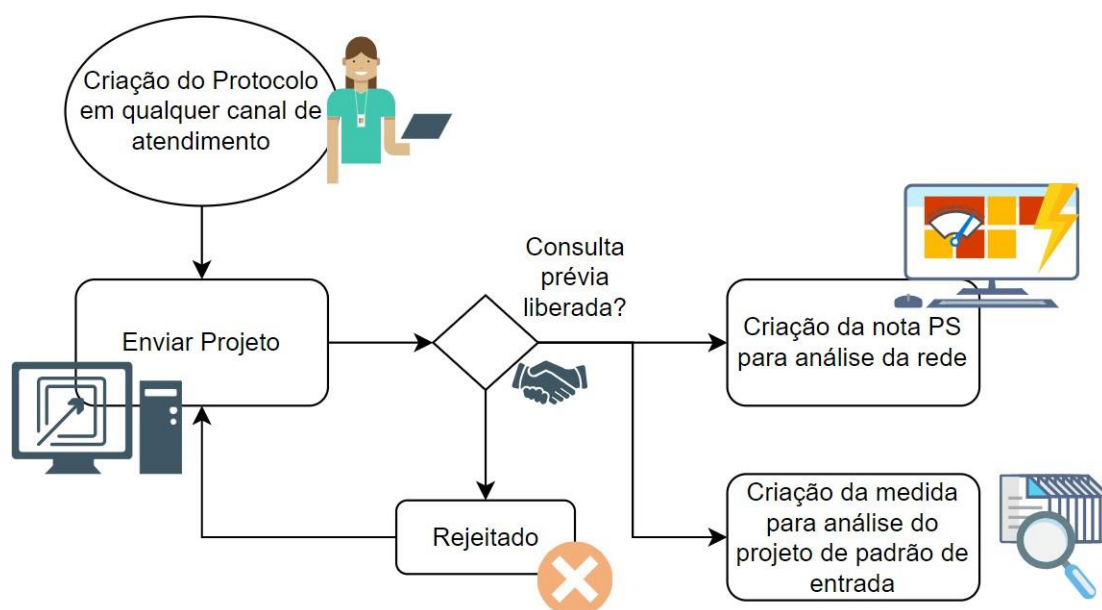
Criação do Protocolo em qualquer canal de atendimento

Enviar Projeto

Consulta prévia liberada?

Criação da nota PS para análise da rede

Rejeitado

Criação da medida para análise do projeto de padrão de entrada